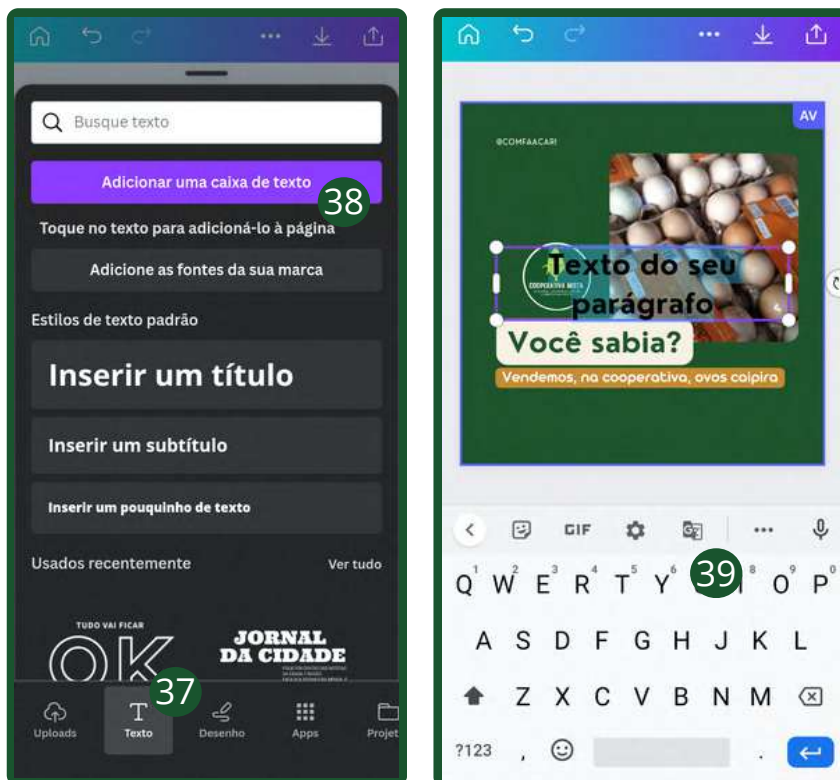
Busque texto

Adicionar uma caixa de texto

38

Toque no texto para adicioná-lo à página

Adicione as fontes da sua marca

Estilos de texto padrão

Inserir um título

Inserir um subtítulo

Inserir um pouquinho de texto

Usados recentemente

Ver tudo

TUDO VAI FICAR

OK

JORNAL DA CIDADE

37

Uploads

Texto

Desenho

Apps

Projet

AV

@COMFAACARI

COOPERATIVA MISTA

Texto do seu parágrafo

Você sabia?

Vendemos, na cooperativa, ovos caipira

GIF

39

Q W E R T Y U I O P

A S D F G H J K L

Z X C V B N M

?123 , .